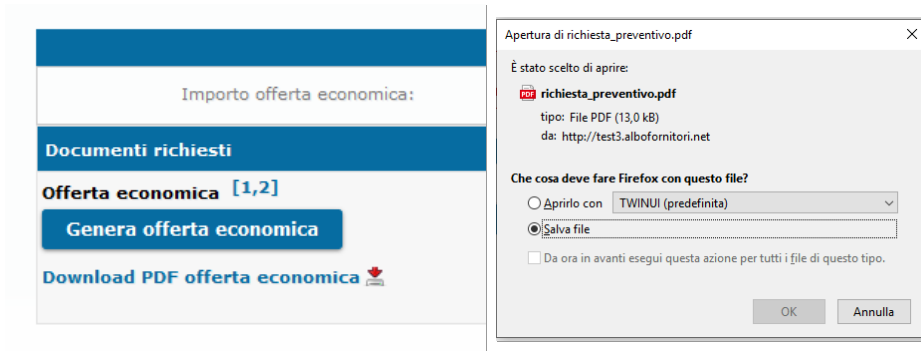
Importo offerta economica:

Documenti richiesti

Offerta economica [1,2]

Genera offerta economica

Download PDF offerta economica

Apertura di richiesta_preventivo.pdf

X

È stato scelto di aprire:

PDF richiesta_preventivo.pdf

tipo: File PDF (13,0 kB)

da: http://test3.albofornitori.net

Che cosa deve fare Firefox con questo file?

Aprirlo con TWINUI (predefinita)

Salva file

Da ora in avanti esegui questa azione per tutti i file di questo tipo.

OK Annulla